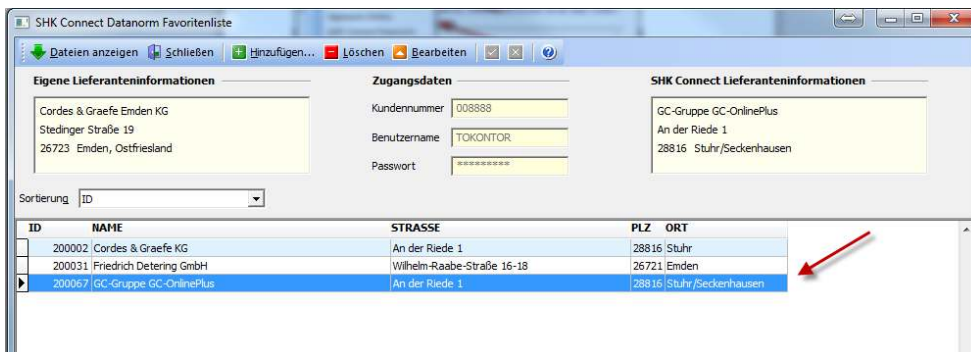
SHK Connect Datanorm Favoritenliste

Dateien anzeigen Schließen Hinzufügen... Löschen Bearbeiten

Eigene Lieferanteninformationen

Cordes & Graefe Emden KG
Stedinger Straße 19
26723 Emden, Ostfriesland

Zugangsdaten

Kundennummer 008888
Benutzername TOKONTOR
Passwort *********

SHK Connect Lieferanteninformationen

GC-Gruppe GC-OnlinePlus
An der Riede 1
28816 Stuhr/Seckenhausen

Sortierung ID

| ID | NAME | STRASSE | PLZ | ORT |
|---|---|---|---|---|
| 200002 | Cordes & Graefe KG | An der Riede 1 | 28816 | Stuhr |
| 200031 | Friedrich Detering GmbH | Wilhelm-Raabe-Straße 16-18 | 26721 | Emden |
| 200067 | GC-Gruppe GC-OnlinePlus | An der Riede 1 | 28816 | Stuhr/Seckenhausen |